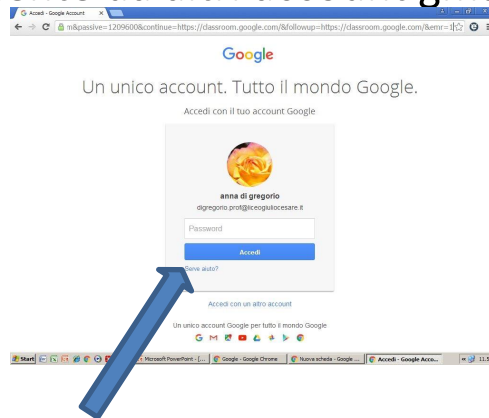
Accedi - Google Account ×

m&passive=1209600&continue=https://classroom.google.com/&followup=https://classroom.google.com/&emr=1

Google

Un unico account. Tutto il mondo Google.

Accedi con il tuo account Google

anna di gregorio

digregorio.prof@liceogiuliocesare.it

Password

Accedi

Serve aiuto?

Accedi con un altro account

Un unico account Google per tutto il mondo Google

Start | Microsoft PowerPoint - [... | Google - Google Chrome | Nuova scheda - Google ... | Accedi - Google Acco... | 11.5